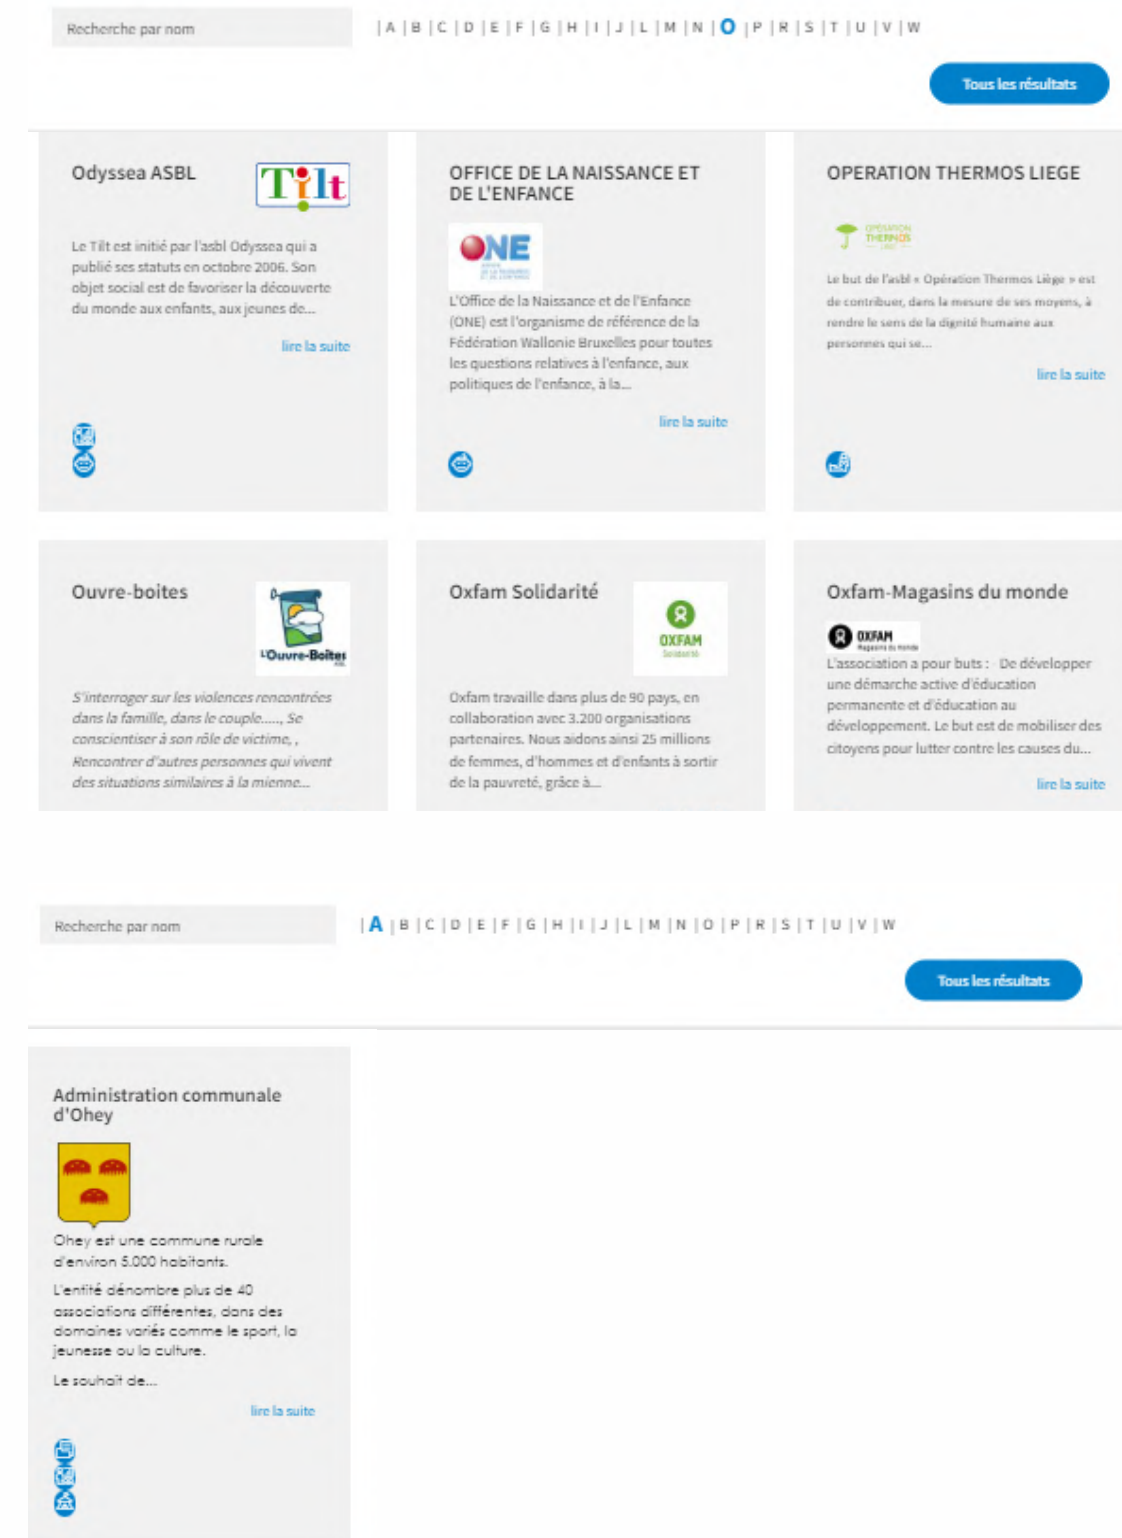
Recherche par nom

| A | B | C | D | E | F | G | H | I | J | L | M | N | O | P | R | S | T | U | V | W

Tous les résultats

Odyssea ASBL

Tilt

Le Tilt est initié par l'asbl Odyssea qui a publié ses statuts en octobre 2006. Son objet social est de favoriser la découverte du monde aux enfants, aux jeunes de...

lire la suite

OFFICE DE LA NAISSANCE ET DE L'ENFANCE

ONE

L'Office de la Naissance et de l'Enfance (ONE) est l'organisme de référence de la Fédération Wallonie Bruxelles pour toutes les questions relatives à l'enfance, aux politiques de l'enfance, à la...

lire la suite

OPERATION THERMOS LIEGE

OPÉRATION THERMOS

Le but de l'asbl « Opération Thermos Liège » est de contribuer, dans la mesure de ses moyens, à rendre le sens de la dignité humaine aux personnes qui se...

lire la suite

Ouvre-boites

L'Ouvre-Boîtes

S'interroger sur les violences rencontrées dans la famille, dans le couple...., Se conscientiser à son rôle de victime, , Rencontrer d'autres personnes qui vivent des situations similaires à la mienne...

Oxfam Solidarité

OXFAM Solidarité

Oxfam travaille dans plus de 90 pays, en collaboration avec 3.200 organisations partenaires. Nous aidons ainsi 25 millions de femmes, d'hommes et d'enfants à sortir de la pauvreté, grâce à...

Oxfam-Magasins du monde

OXFAM Magasins du monde

L'association a pour buts : De développer une démarche active d'éducation permanente et d'éducation au développement. Le but est de mobiliser des citoyens pour lutter contre les causes du...

lire la suite

Recherche par nom

| A | B | C | D | E | F | G | H | I | J | L | M | N | O | P | R | S | T | U | V | W

Tous les résultats

Administration communale d'Ohey

Ohey est une commune rurale d'environ 5.000 habitants.

L'entité dénombre plus de 40 associations différentes, dans des domaines variés comme le sport, la jeunesse ou la culture.

Le souhait de...

lire la suite